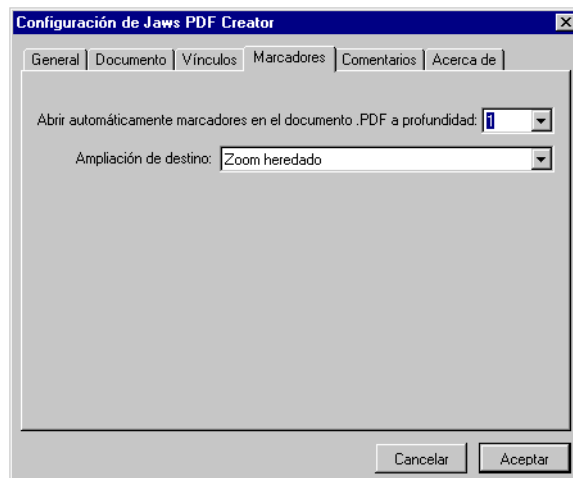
Configuración de Jaws PDF Creator

General | Documento | Vínculos | Marcadores | Comentarios | Acerca de

Abrir automáticamente marcadores en el documento .PDF a profundidad: 1

Ampliación de destino: Zoom heredado

Cancelar

Aceptar